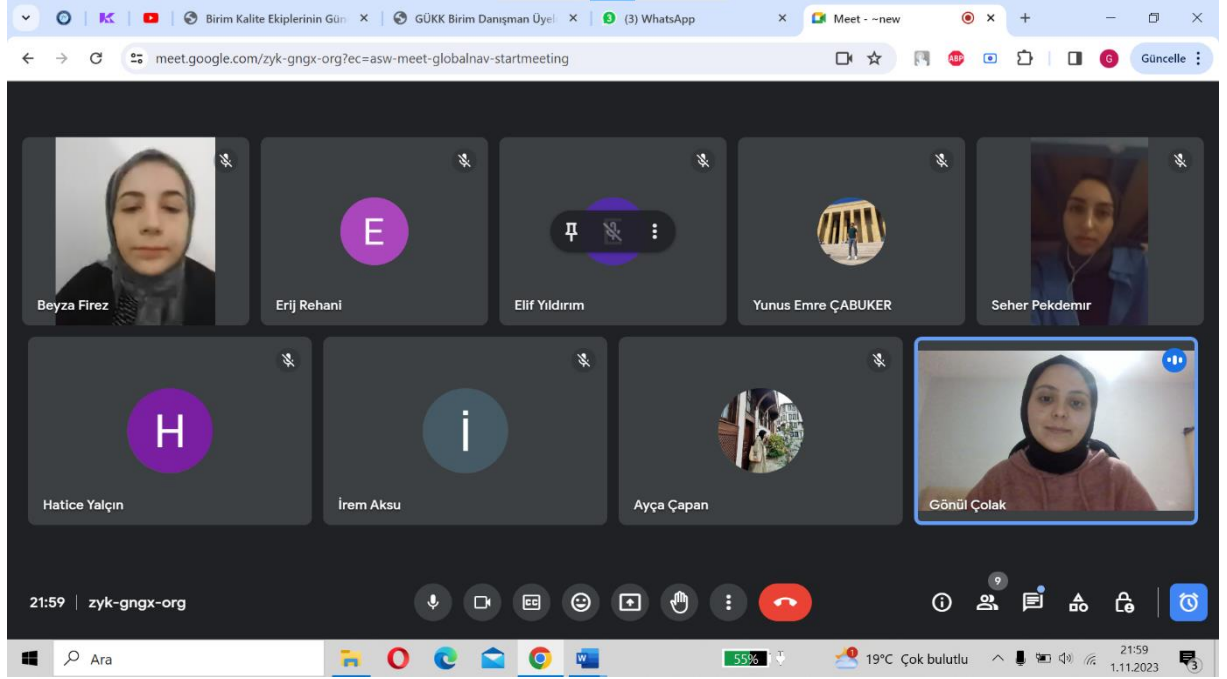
Birim Kalite Ekiplerinin Gün ×
GÜKK Birim Danışman Üyel ×
(3) WhatsApp
Meet - ~new ×
meet.google.com/zyk-gngx-org?ec=asw-meet-globalnav-startmeeting
Güncelle

E
Beyza Firez
Erij Rehani
Elif Yıldırım
Yunus Emre ÇABUKER
Seher Pekdemır
H
İ
Hatice Yalçın
İrem Aksu
Ayça Çapan
Gönül Çolak

21:59 | zyk-gngx-org
9

Ara
55%
19°C Çok bulutlu
21:59
1.11.2023
3